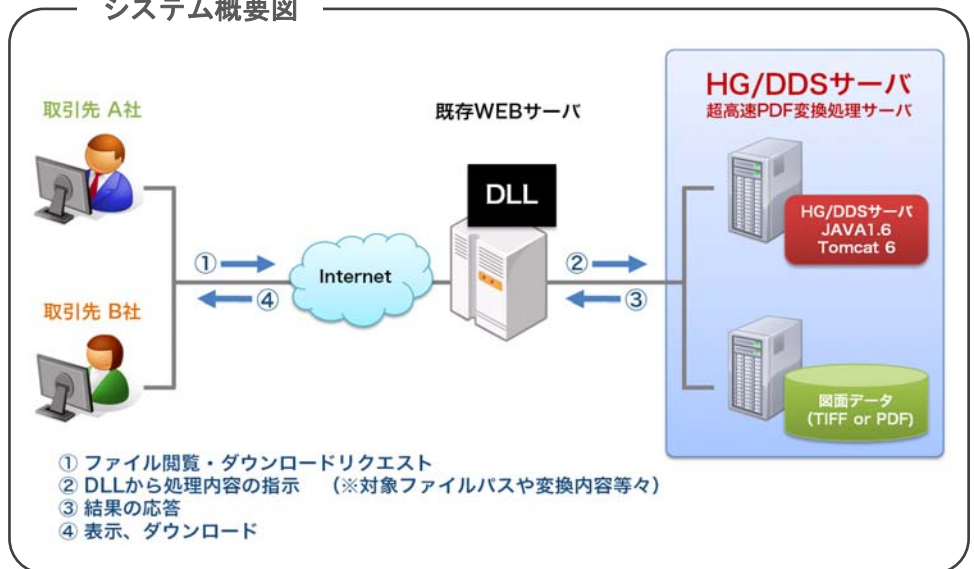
システム概要図

取引先 A社

取引先 B社

既存WEBサーバ

DLL

Internet

① ④ ② ③

HG/DDSサーバ
超高速PDF変換処理サーバ

HG/DDSサーバ
JAVA1.6
Tomcat 6

図面データ
(TIFF or PDF)

① ファイル閲覧・ダウンロードリクエスト
② DLLから処理内容の指示 (※対象ファイルパスや変換内容等々)
③ 結果の応答
④ 表示、ダウンロード